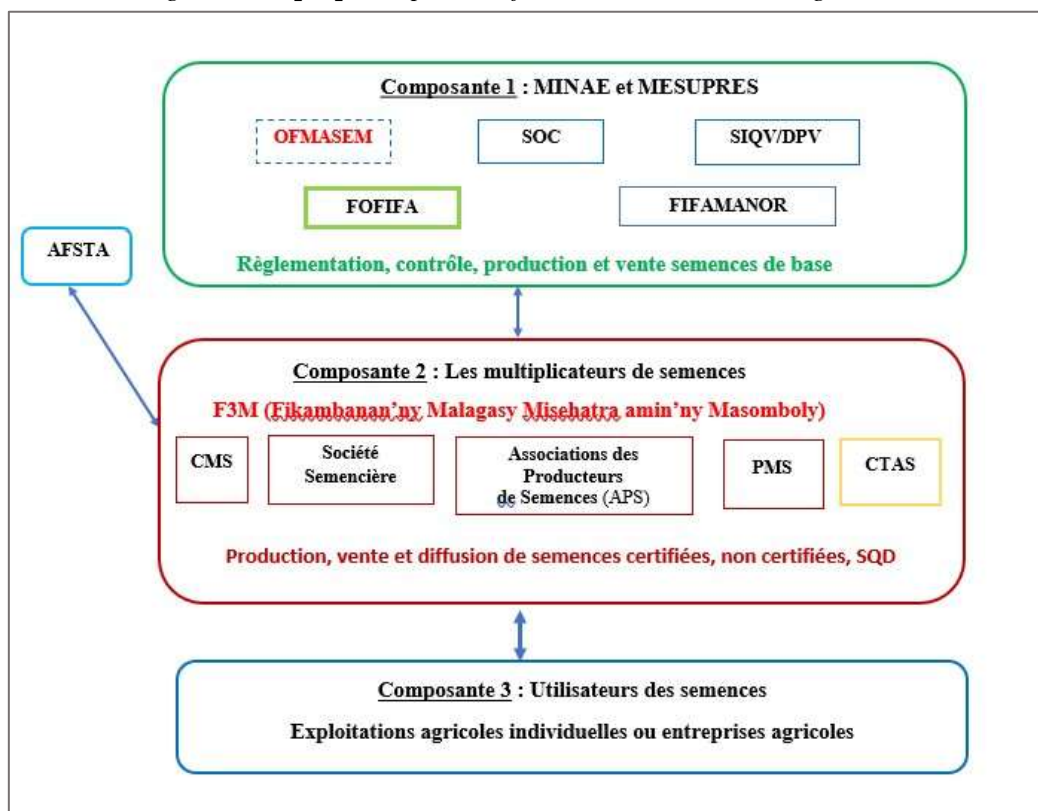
Composante 1 : MINAE et MESUPRES

OFMASEM

SOC

SIQV/DPV

FOFIFA

FIFAMANOR

Règlementation, contrôle, production et vente semences de base

AFSTA

Composante 2 : Les multiplicateurs de semences

F3M (Fikambanan'ny Malagasy Misehatra amin'ny Masomboly)

CMS

Société Semencière

Associations des Producteurs de Semences (APS)

PMS

CTAS

Production, vente et diffusion de semences certifiées, non certifiées, SQD

Composante 3 : Utilisateurs des semences

Exploitations agricoles individuelles ou entreprises agricoles